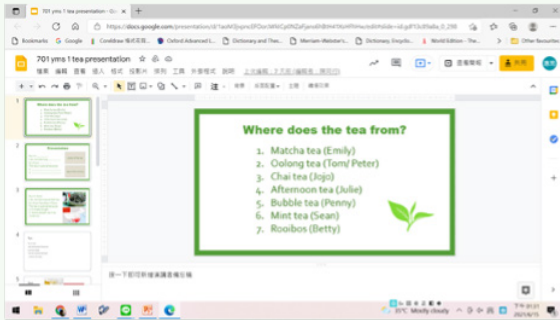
701 yms 1 tea presentation - Go ×

https://docs.google.com/presentation/d/1aoW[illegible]

Bookmarks Google CorelDraw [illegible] Oxford Advanced L... Dictionary and Thes... Merriam-Webster's... Dictionary, Encyclo... World Edition - The... Other favourites

701 yms 1 tea presentation
檔案 編輯 查看 插入 格式 投影片 排列 工具 外掛程式 說明

共用

Where does the tea from?

1. Matcha tea (Emily)
2. Oolong tea (Tom/ Peter)
3. Chai tea (Jojo)
4. Afternoon tea (Julie)
5. Bubble tea (Penny)
6. Mint tea (Sean)
7. Rooibos (Betty)

按一下即可新增演講者備忘稿

31°C Mostly cloudy